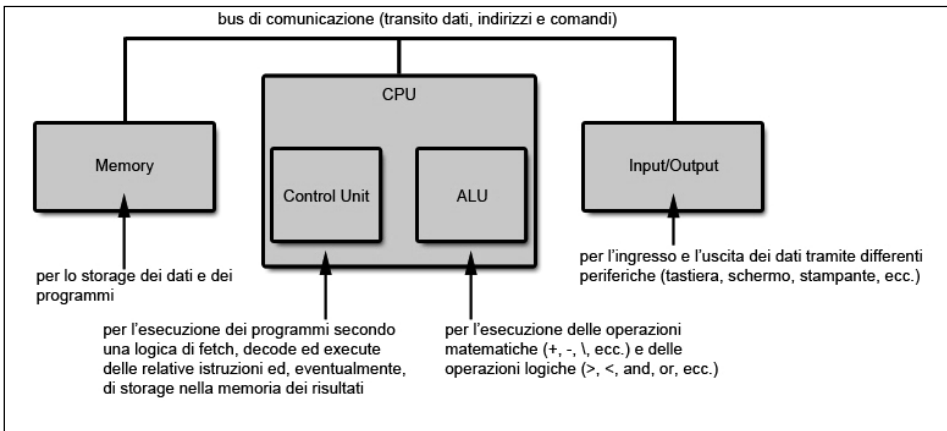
bus di comunicazione (transito dati, indirizzi e comandi)

CPU

Memory

Control Unit

ALU

Input/Output

per lo storage dei dati e dei programmi

per l'ingresso e l'uscita dei dati tramite differenti periferiche (tastiera, schermo, stampante, ecc.)

per l'esecuzione dei programmi secondo una logica di fetch, decode ed execute delle relative istruzioni ed, eventualmente, di storage nella memoria dei risultati

per l'esecuzione delle operazioni matematiche (+, -, \, ecc.) e delle operazioni logiche (>, <, and, or, ecc.)